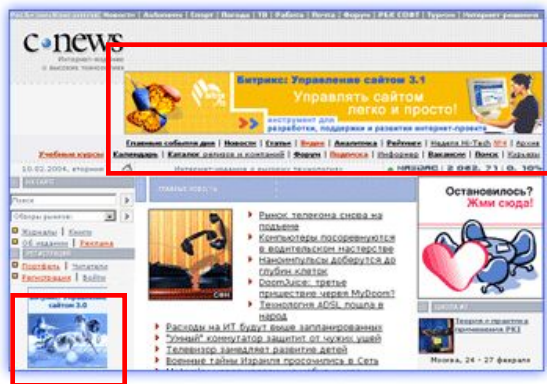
РосБизнесКонсалтинг | Новости | Autonews | Спорт | Погода | ТВ | Работа | Почта | Форум | РБК СОФТ | Турizm | Интернет-решения

cnews

Интернет-журнал о высоких технологиях

Битрикс: Управление сайтом 3.1

Управлять сайтом легко и просто!

инструмент для разработки, поддержки и развития интернет-проекта

Главные события дня | Новости | Статьи | Видео | Аналитика | Рейтинги | Неделя Hi-Tech | Архив

Учебные курсы | Календарь | Каталог ресурсов и компаний | Форум | Подписка | Инфомер | Вакансии | Поиск | Карьеры

10.02.2004, вторник

НА САЙТЕ

Поиск

Обзоры рынков:

Журналы | Книги

Об издании | Реклама

РЕГИСТРАЦИЯ

Портфель | Читатели

Регистрация | Войти

сайтом 3.0

ГЛАВНЫЕ НОВОСТИ

Рынок телекома снова на подъеме

Компьютеры посоревнуются в водительском мастерстве

Нанокапсулы доберутся до глубин клеток

DoomJuice: третье пришествие через MyDoom?

Технология ADSL пошла в народ

Расходы на ИТ будут выше запланированных

"Умный" коммутатор защитит от чужих ушей

Телевизор замедляет развитие детей

Военные тайны Израиля просочились в Сеть

Остановилось? Жми сюда!

Теория и практика применения PKI

Москва, 24 - 27 февраля